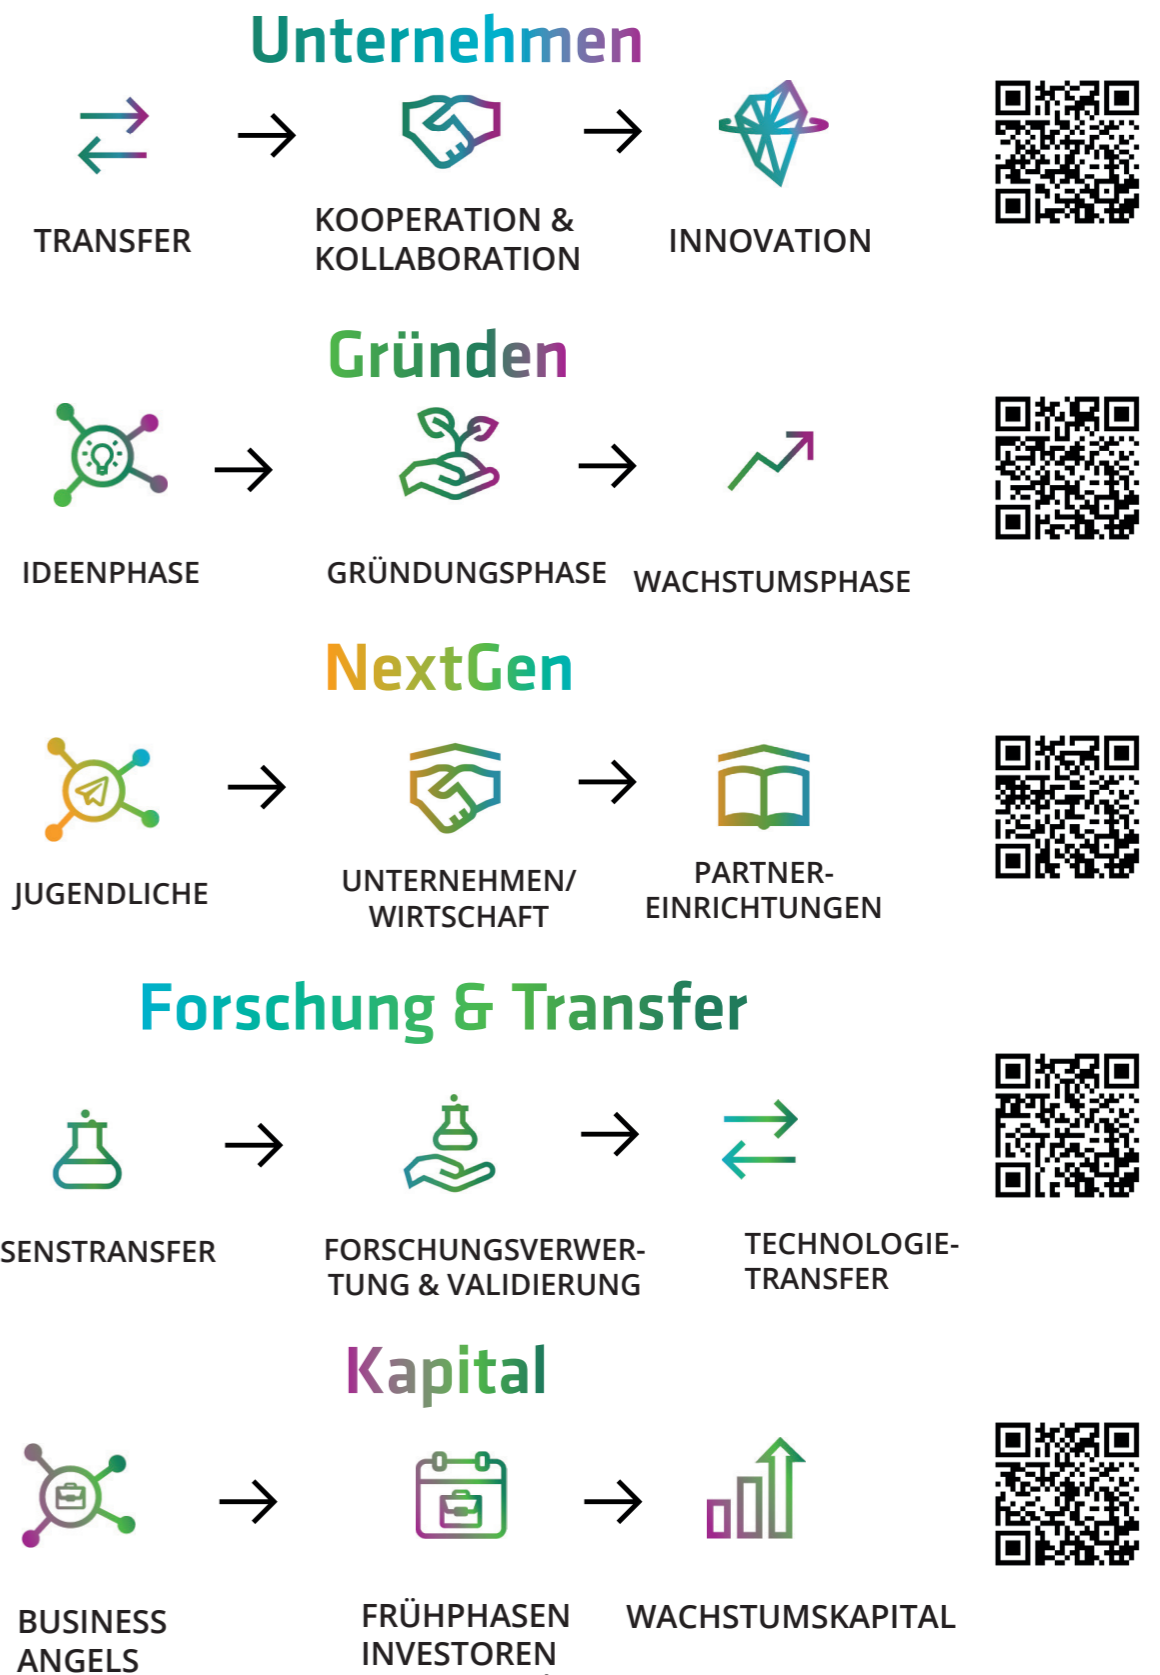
Unternehmen

TRANSFER → KOOPERATION & KOLLABORATION → INNOVATION

Gründen

IDEENPHASE → GRÜNDUNGSPHASE → WACHSTUMSPHASE

NextGen

JUGENDLICHE → UNTERNEHMEN/ WIRTSCHAFT → PARTNER-EINRICHTUNGEN

Forschung & Transfer

SENSTRANSFER → FORSCHUNGSVERWERTUNG & VALIDIERUNG → TECHNOLOGIE-TRANSFER

Kapital

BUSINESS ANGELS → FRÜHPHASEN INVESTOREN → WACHSTUMSKAPITAL